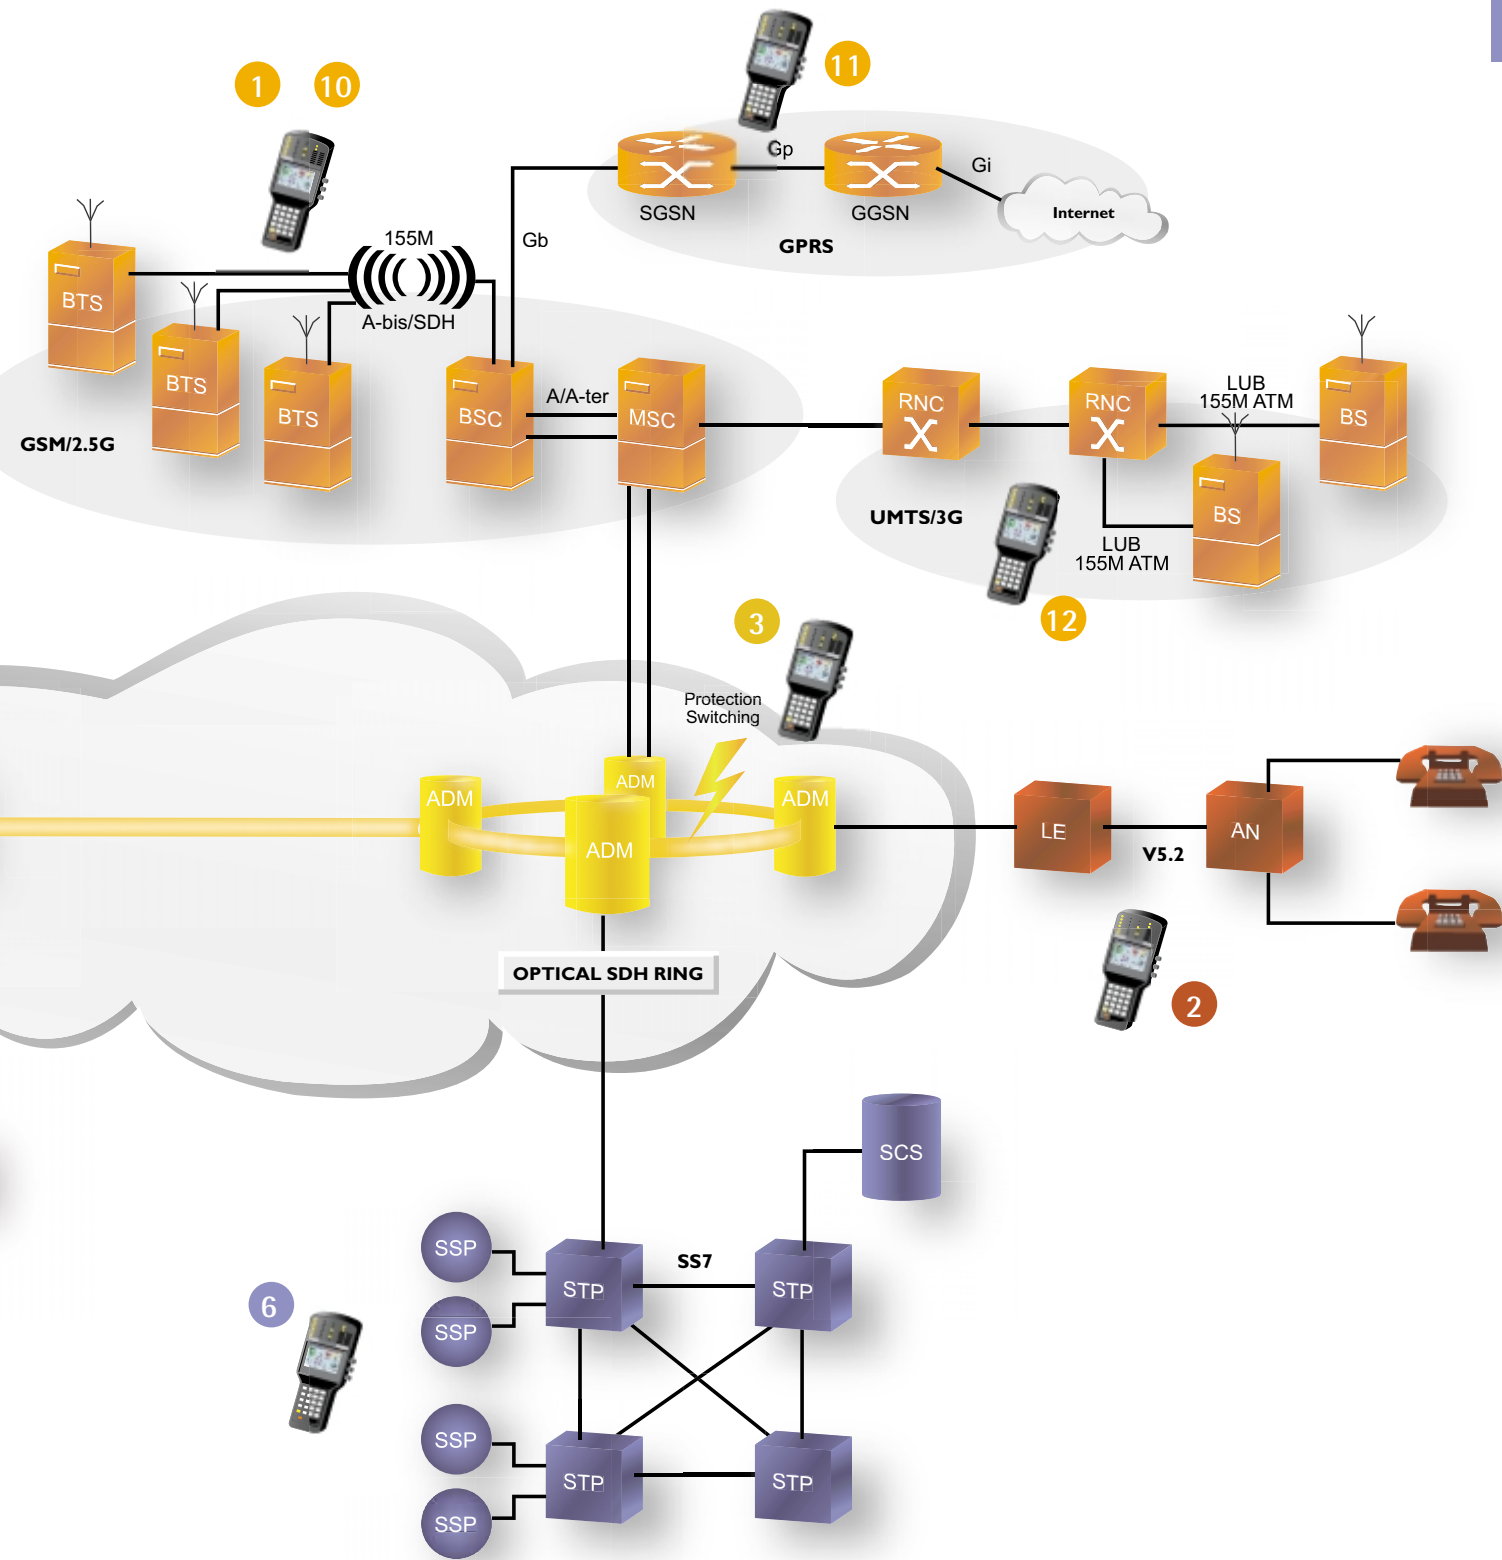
1
10
11
Gp
Gi
SGSN
GGSN
Internet
GPRS
Gb
155M
A-bis/SDH
BTS
BTS
BTS
BSC
A/A-ter
MSC
GSM/2.5G
RNC
RNC
LUB
155M ATM
BS
BS
UMTS/3G
LUB
155M ATM
12
3
Protection Switching
ADM
ADM
ADM
ADM
LE
V5.2
AN
OPTICAL SDH RING
2
SCS
SSP
SSP
SSP
SSP
STP
STP
STP
STP
SS7
6